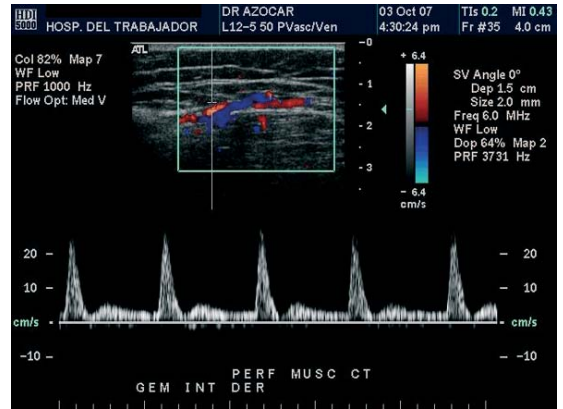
HDI 5000 HOSP. DEL TRABAJADOR
DR AZOCAR
L12-5 50 PVasc/Ven
03 Oct 07
4:30:24 pm
TIs 0.2 MI 0.43
Fr #35 4.0 cm

Col 82% Map 7
WF Low
PRF 1000 Hz
Flow Opt: Med V

ATL

-0
-1
-2
-3

+ 6.4
- 6.4
cm/s

SV Angle 0°
Dep 1.5 cm
Size 2.0 mm
Freq 6.0 MHz
WF Low
Dop 64% Map 2
PRF 3731 Hz

20 -
10 -
cm/s
-10 -

- 20
- 10
- cm/s
- -10

PERF MUSC CT
GEM INT DER